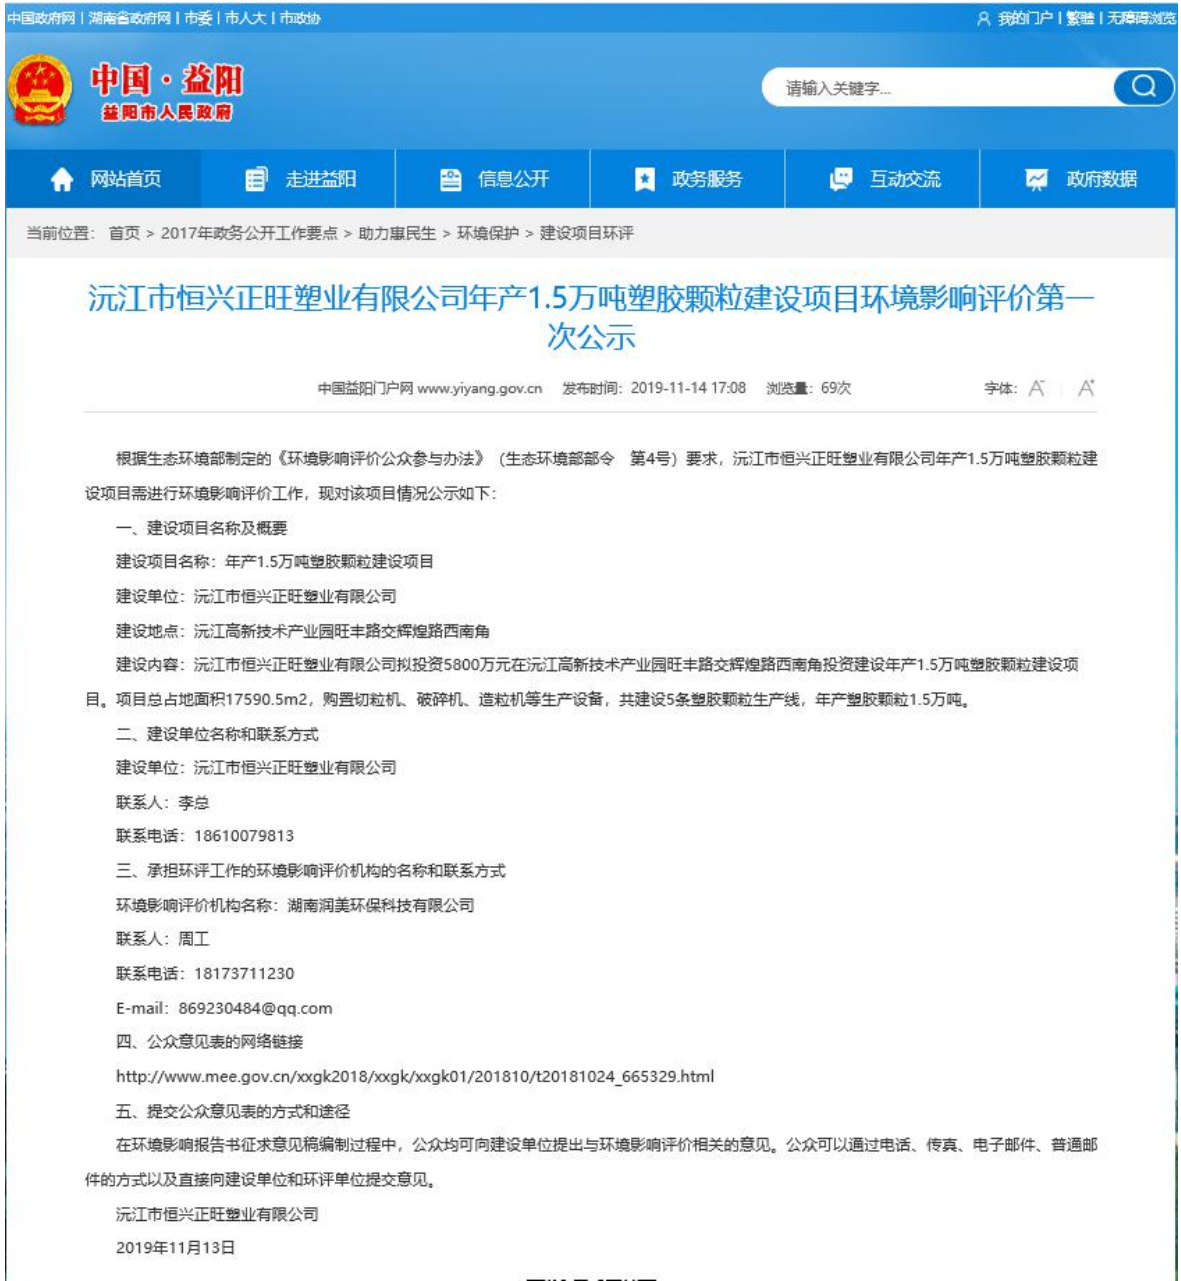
中国政府网 | 湖南省政府网 | 市委 | 市人大 | 市政协

我的门户 | 繁體 | 无障碍浏览

中国·益阳
益阳市人民政府

请输入关键字...

网站首页　走进益阳　信息公开　政务服务　互动交流　政府数据

当前位置： 首页 > 2017年政务公开工作要点 > 助力惠民生 > 环境保护 > 建设项目环评

沅江市恒兴正旺塑业有限公司年产1.5万吨塑胶颗粒建设项目环境影响评价第一次公示

中国益阳门户网 www.yiyang.gov.cn　发布时间：2019-11-14 17:08　浏览量：69次　字体：A A

根据生态环境部制定的《环境影响评价公众参与办法》（生态环境部部令　第4号）要求，沅江市恒兴正旺塑业有限公司年产1.5万吨塑胶颗粒建设项目需进行环境影响评价工作，现对该项目情况公示如下：

一、建设项目名称及概要

建设项目名称：年产1.5万吨塑胶颗粒建设项目

建设单位：沅江市恒兴正旺塑业有限公司

建设地点：沅江高新技术产业园旺丰路交辉煌路西南角

建设内容：沅江市恒兴正旺塑业有限公司拟投资5800万元在沅江高新技术产业园旺丰路交辉煌路西南角投资建设年产1.5万吨塑胶颗粒建设项目。项目总占地面积17590.5m2，购置切粒机、破碎机、造粒机等生产设备，共建设5条塑胶颗粒生产线，年产塑胶颗粒1.5万吨。

二、建设单位名称和联系方式

建设单位：沅江市恒兴正旺塑业有限公司

联系人：李总

联系电话：18610079813

三、承担环评工作的环境影响评价机构的名称和联系方式

环境影响评价机构名称：湖南润美环保科技有限公司

联系人：周工

联系电话：18173711230

E-mail：869230484@qq.com

四、公众意见表的网络链接

http://www.mee.gov.cn/xxgk2018/xxgk/xxgk01/201810/t20181024_665329.html

五、提交公众意见表的方式和途径

在环境影响报告书征求意见稿编制过程中，公众均可向建设单位提出与环境影响评价相关的意见。公众可以通过电话、传真、电子邮件、普通邮件的方式以及直接向建设单位和环评单位提交意见。

沅江市恒兴正旺塑业有限公司

2019年11月13日